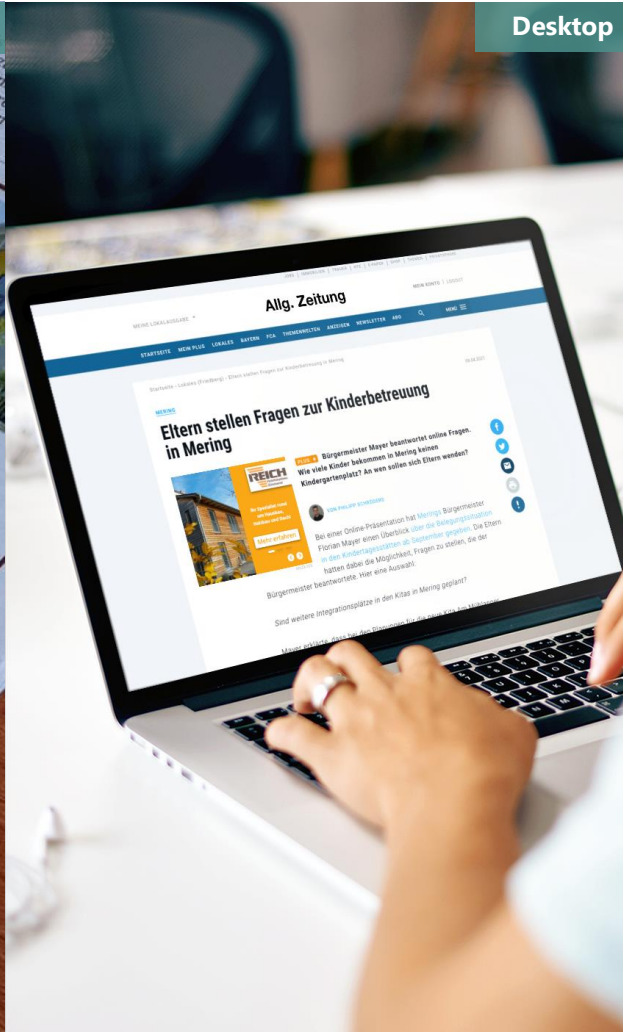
Desktop

Allg. Zeitung

MEINE LOKALAUSGABE

MEIN KONTO | LOGOUT

STARTSEITE MEIN PLUS LOKALES BAYERN FCA THEMENWELTEN ANZEIGEN NEWSLETTER ABO

MENÜ

Startseite › Lokales (Friedberg) › Eltern stellen Fragen zur Kinderbetreuung in Mering

MERING

Eltern stellen Fragen zur Kinderbetreuung in Mering

PLUS Bürgermeister Mayer beantwortet online Fragen. Wie viele Kinder bekommen in Mering keinen Kindergartenplatz? An wen sollen sich Eltern wenden?

REICH

Mehr erfahren

VON PHILIPP SCHRÖDERS

Bei einer Online-Präsentation hat Merings Bürgermeister Florian Mayer einen Überblick über die Belegungssituation in den Kindertagesstätten ab September gegeben. Die Eltern hatten dabei die Möglichkeit, Fragen zu stellen, die der Bürgermeister beantwortete. Hier eine Auswahl:

Sind weitere Integrationsplätze in den Kitas in Mering geplant?

Mayer erklärte, dass bei den Planungen für die neue Kita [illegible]